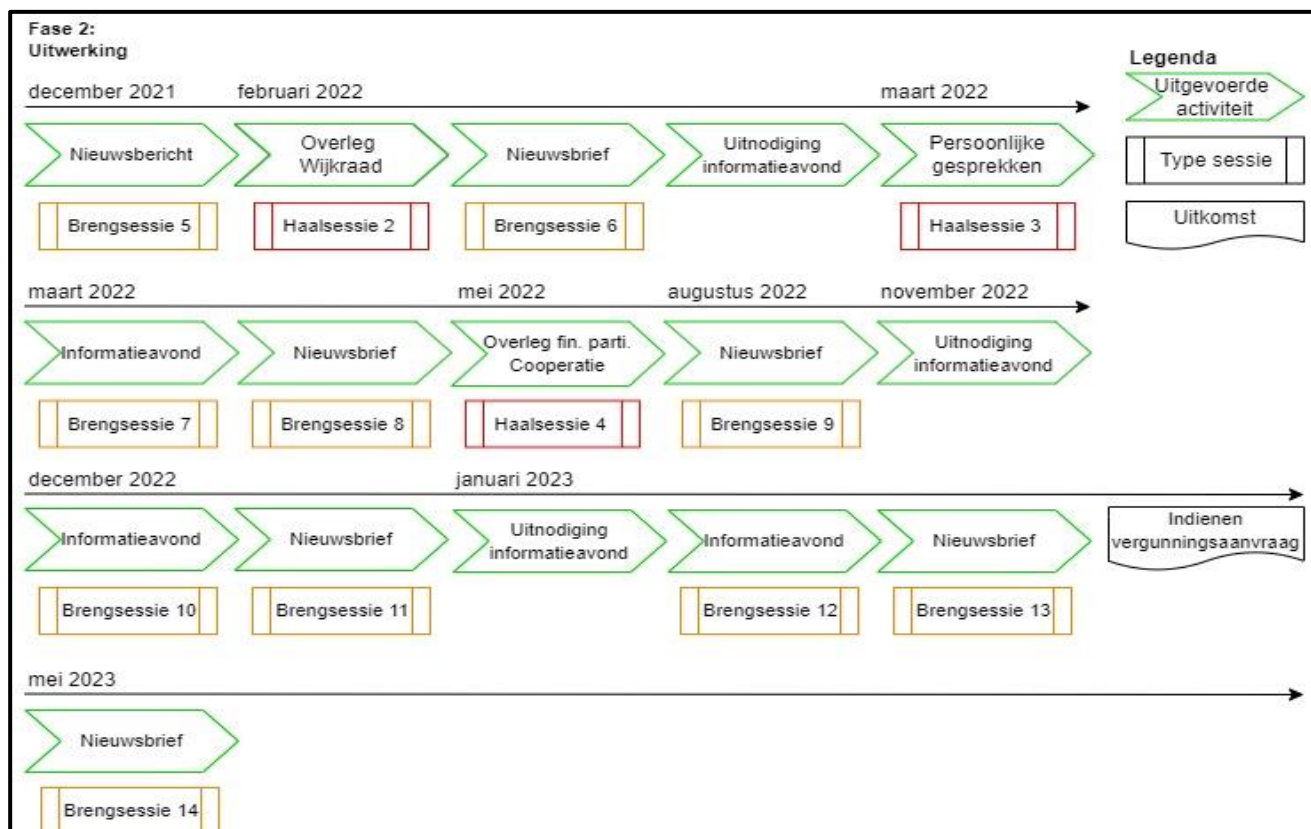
Fase 2:
Uitwerking

Legenda
Uitgevoerde activiteit
Type sessie
Uitkomst

december 2021
februari 2022
maart 2022

Nieuwsbericht
Overleg Wijkraad
Nieuwsbrief
Uitnodiging informatieavond
Persoonlijke gesprekken

Brengsessie 5
Haalsessie 2
Brengsessie 6
Haalsessie 3

maart 2022
mei 2022
augustus 2022
november 2022

Informatieavond
Nieuwsbrief
Overleg fin. parti. Cooperatie
Nieuwsbrief
Uitnodiging informatieavond

Brengsessie 7
Brengsessie 8
Haalsessie 4
Brengsessie 9

december 2022
januari 2023

Informatieavond
Nieuwsbrief
Uitnodiging informatieavond
Informatieavond
Nieuwsbrief
Indienen vergunningsaanvraag

Brengsessie 10
Brengsessie 11
Brengsessie 12
Brengsessie 13

mei 2023

Nieuwsbrief

Brengsessie 14